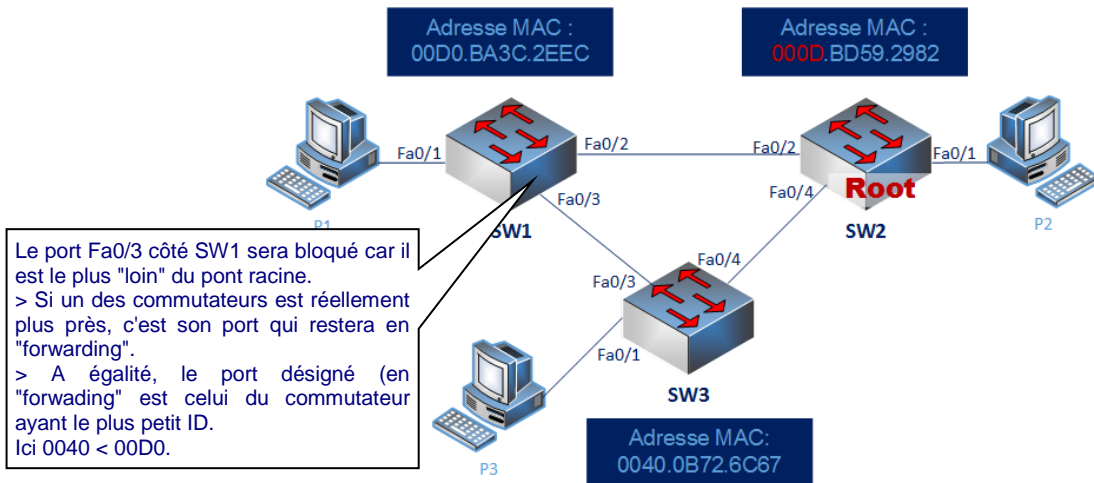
Adresse MAC :
00D0.BA3C.2EEC

Adresse MAC :
000D.BD59.2982

Fa0/1
Fa0/2
Fa0/2
Fa0/1
Fa0/3
Fa0/4
Root
P1
SW1
SW2
P2
Fa0/4
Fa0/3
Fa0/1
SW3
P3

Le port Fa0/3 côté SW1 sera bloqué car il est le plus "loin" du pont racine.
> Si un des commutateurs est réellement plus près, c'est son port qui restera en "forwarding".
> A égalité, le port désigné (en "forwading" est celui du commutateur ayant le plus petit ID.
Ici 0040 < 00D0.

Adresse MAC:
0040.0B72.6C67